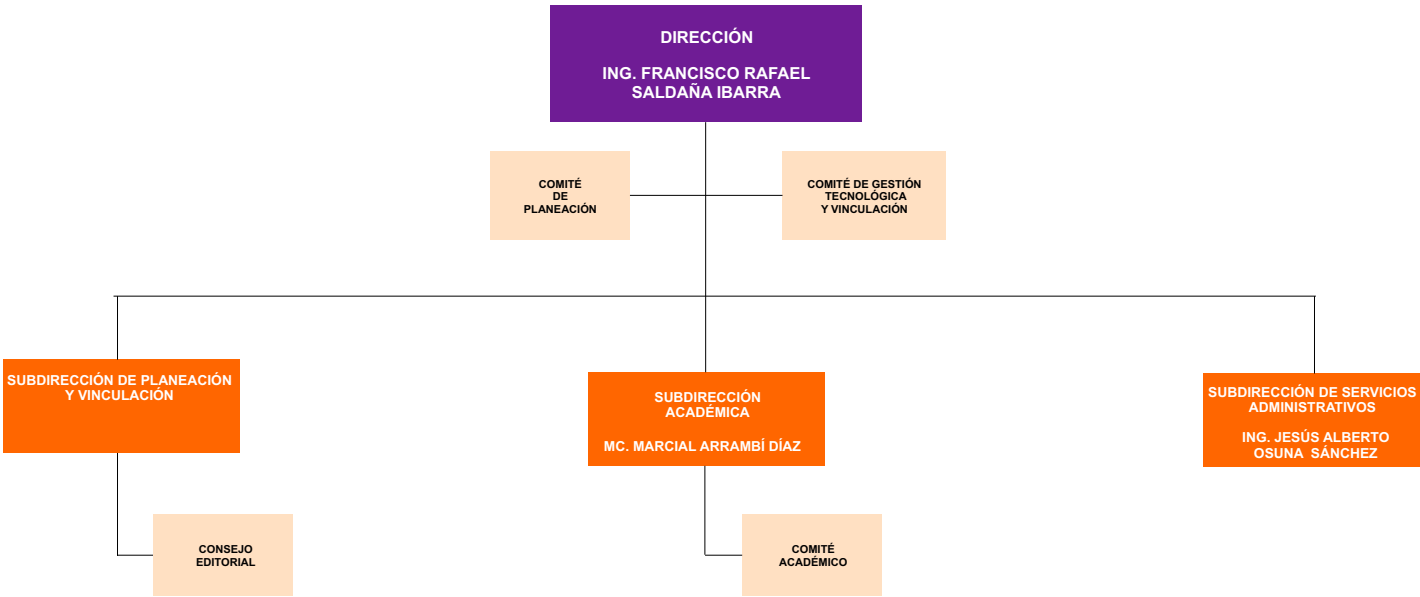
DIRECCIÓN

ING. FRANCISCO RAFAEL SALDAÑA IBARRA

COMITÉ DE PLANEACIÓN

COMITÉ DE GESTIÓN TECNOLÓGICA Y VINCULACIÓN

SUBDIRECCIÓN DE PLANEACIÓN Y VINCULACIÓN

SUBDIRECCIÓN ACADÉMICA

MC. MARCIAL ARRAMBÍ DÍAZ

SUBDIRECCIÓN DE SERVICIOS ADMINISTRATIVOS

ING. JESÚS ALBERTO OSUNA SÁNCHEZ

CONSEJO EDITORIAL

COMITÉ ACADÉMICO